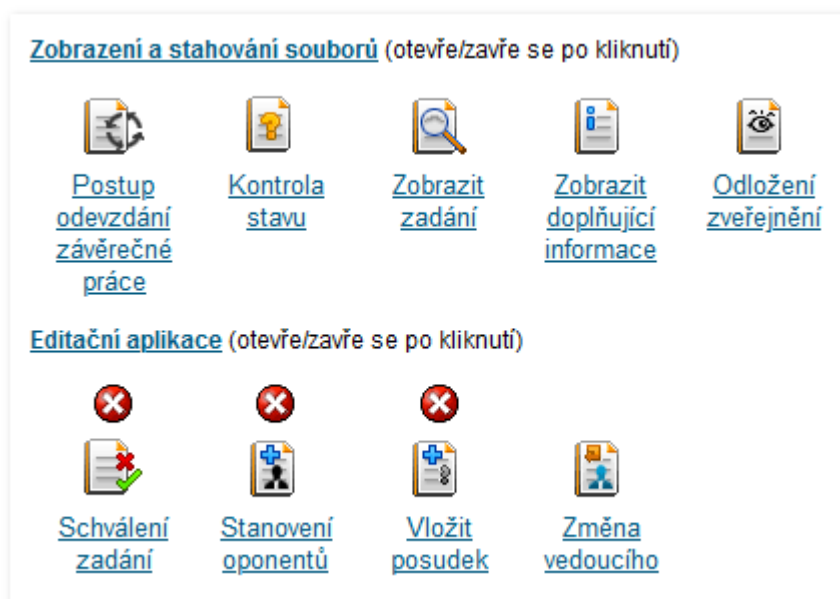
Zobrazení a stahování souborů (otevře/zavře se po kliknutí)

Postup odevzdání závěrečné práce

Kontrola stavu

Zobrazit zadání

Zobrazit doplňující informace

Odložení zveřejnění

Editační aplikace (otevře/zavře se po kliknutí)

Schválení zadání

Stanovení oponentů

Vložit posudek

Změna vedoucího